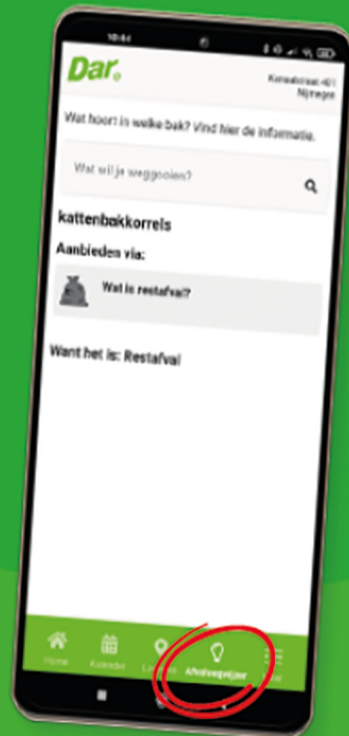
10:44

Dar.

Kanaalstraat 401
Nijmegen

Wat hoort in welke bak? Vind hier de informatie.

Wat wil je weggooien?

kattenbakkorrels

Aanbieden via:

Wat is restafval?

Want het is: Restafval

Home
Kalender
L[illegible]
Afvalwegwijzer
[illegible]